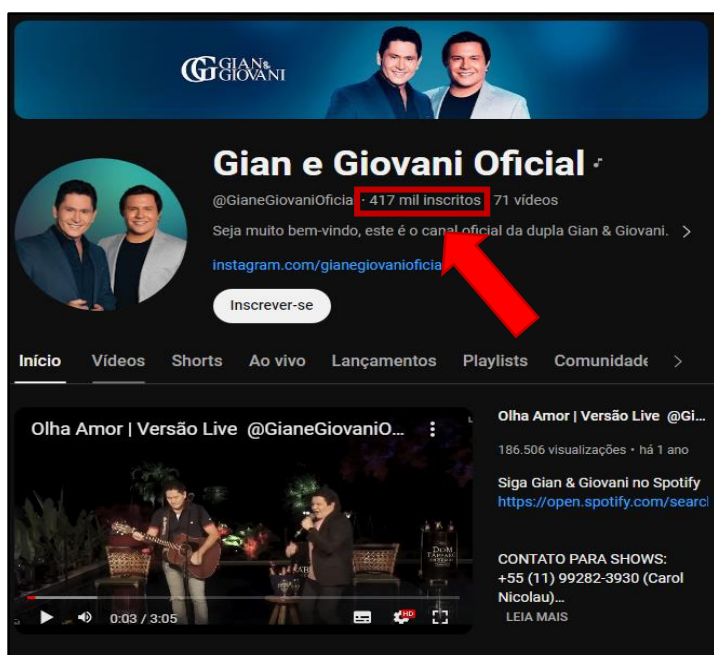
GIAN & GIOVANI

Gian e Giovani Oficial

@GianeGiovaniOficia · 417 mil inscritos · 71 vídeos

Seja muito bem-vindo, este é o canal oficial da dupla Gian & Giovani. >

instagram.com/gianegiovanioficia

Inscrever-se

Início Vídeos Shorts Ao vivo Lançamentos Playlists Comunidade >

Olha Amor | Versão Live @GianeGiovaniO...

0:03 / 3:05

Olha Amor | Versão Live @Gi...

186.506 visualizações • há 1 ano

Siga Gian & Giovani no Spotify
https://open.spotify.com/searcl

CONTATO PARA SHOWS:
+55 (11) 99282-3930 (Carol Nicolau)...

LEIA MAIS